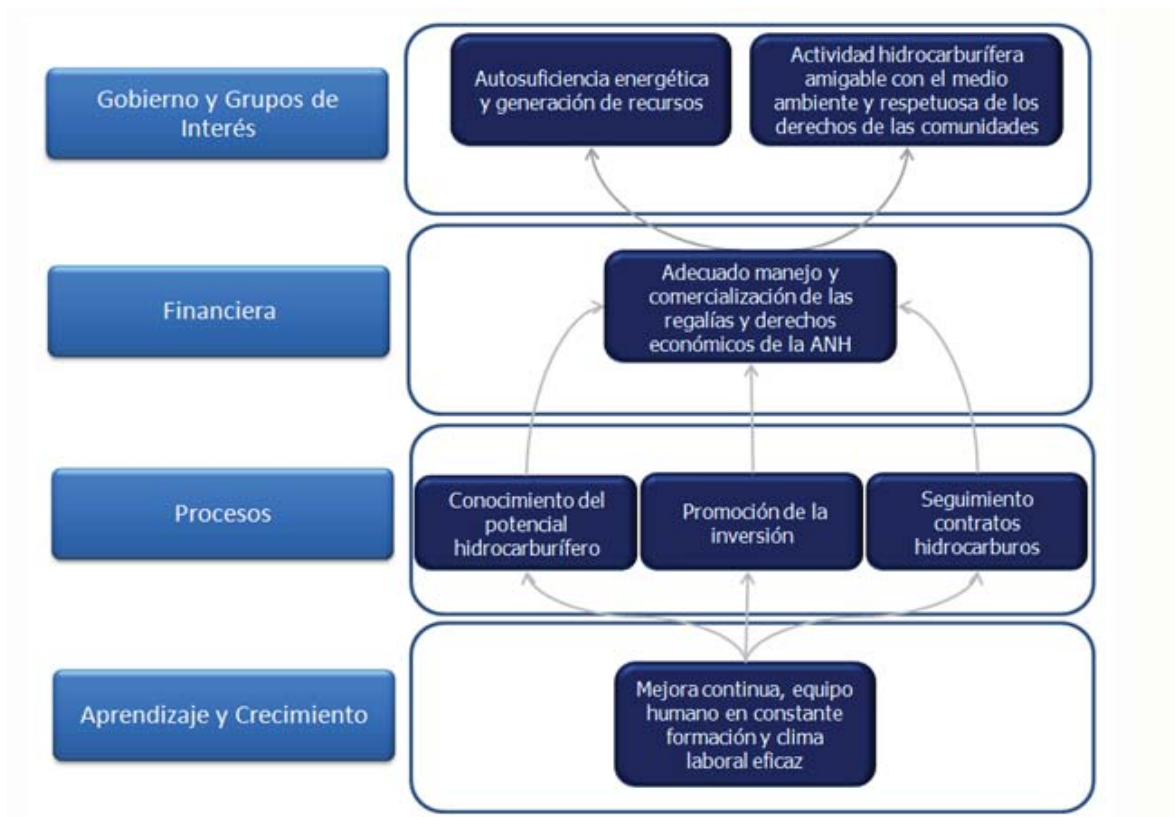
Gobierno y Grupos de Interés

Autosuficiencia energética y generación de recursos

Actividad hidrocarburífera amigable con el medio ambiente y respetuosa de los derechos de las comunidades

Financiera

Adecuado manejo y comercialización de las regalías y derechos económicos de la ANH

Procesos

Conocimiento del potencial hidrocarburífero

Promoción de la inversión

Seguimiento contratos hidrocarburos

Aprendizaje y Crecimiento

Mejora continua, equipo humano en constante formación y clima laboral eficaz